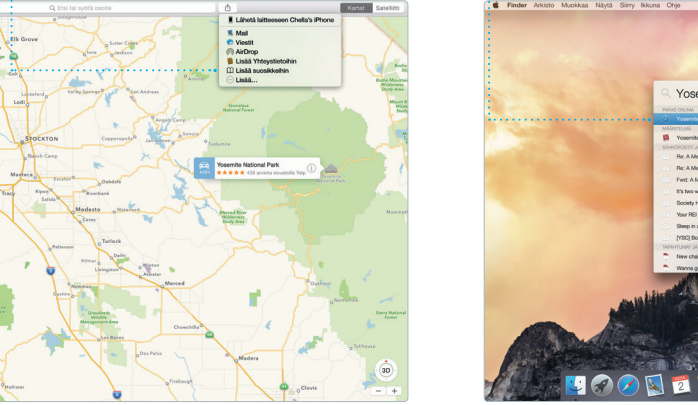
Etsi tai syötä osoite

Kartat Satelliitti

Lähetä laitteeseen Chella's iPhone
Mail
Viestit
AirDrop
Lisää Yhteystietoihin
Lisää suosikkeihin
Lisää...

Elk Grove
Lodi
Stockton
Manteca
Modesto
Merced
Chowchilla
Clovis
Hollister

Yosemite National Park
★★★★★ 435 arvioita sivustolla Yelp

3D

Finder Arkisto Muokkaa Näytä Siirry Ikkuna Ohje

Yose
Yosemite
Yosemite
Re: A M
Re: A M
Fwd: A
It's two
Society
Your RE
Sleep in
[VSC] B
New ch
Wanna

2